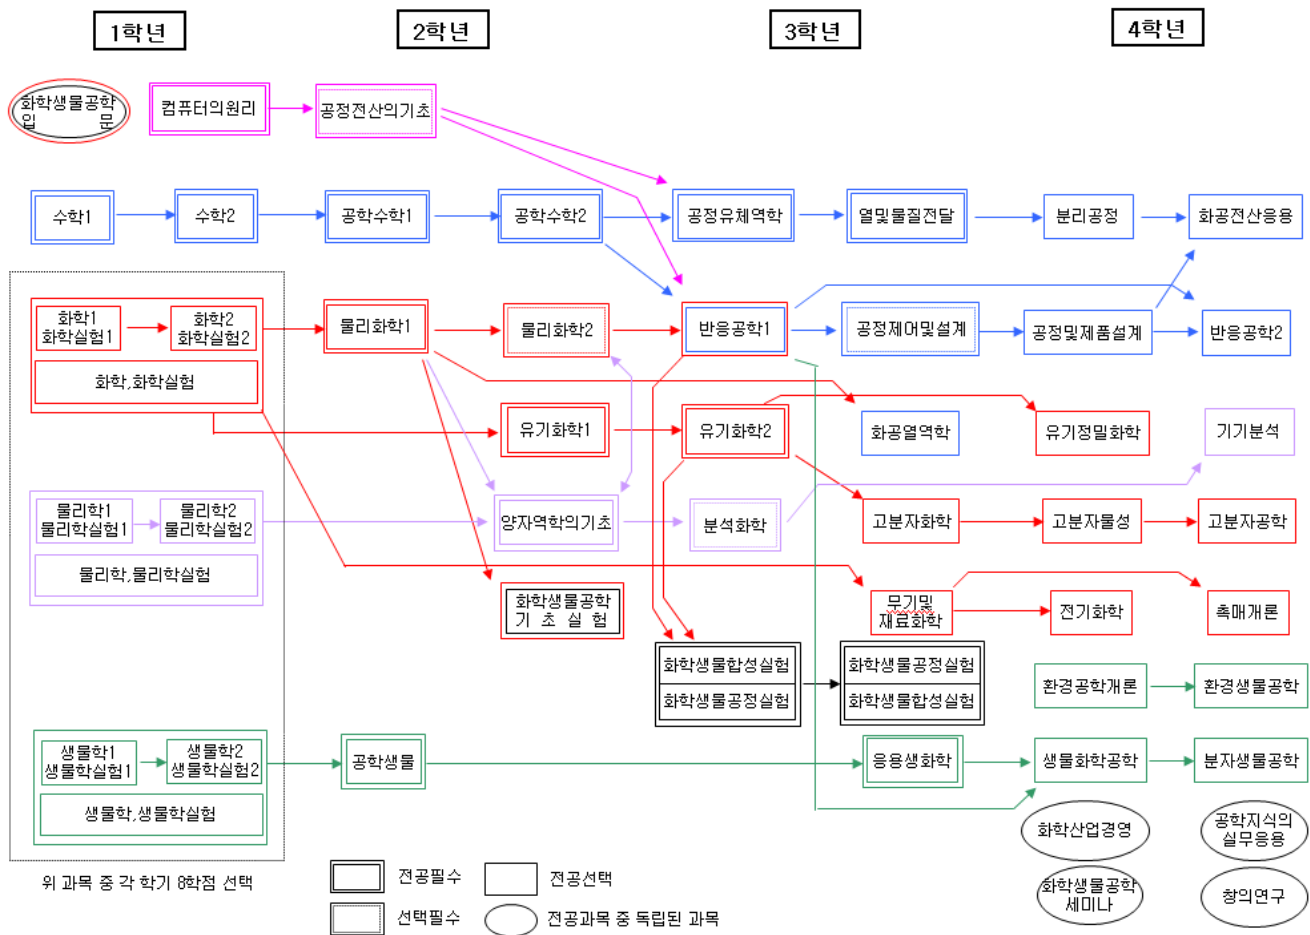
1학년

2학년

3학년

4학년

화학생물공학입문

컴퓨터의원리

공정전산의기초

수학1

수학2

공학수학1

공학수학2

공정유체역학

열및물질전달

분리공정

화공전산응용

화학1
화학실험1

화학2
화학실험2

화학,화학실험

물리화학1

물리화학2

반응공학1

공정제어및설계

공정및제품설계

반응공학2

화공열역학

유기정밀화학

유기화학1

유기화학2

기기분석

물리학1
물리학실험1

물리학2
물리학실험2

물리학,물리학실험

양자역학의기초

분석화학

고분자화학

고분자물성

고분자공학

화학생물공학
기초실험

무기및
재료화학

전기화학

촉매개론

화학생물합성실험

화학생물공정실험

화학생물공정실험

화학생물합성실험

환경공학개론

환경생물공학

생물학1
생물학실험1

생물학2
생물학실험2

생물학,생물학실험

공학생물

응용생화학

생물화학공학

분자생물공학

화학산업경영

공학지식의
실무응용

화학생물공학
세미나

창의연구

위 과목 중 각 학기 6학점 선택

전공필수

전공선택

선택필수

전공과목 중 독립된 과목